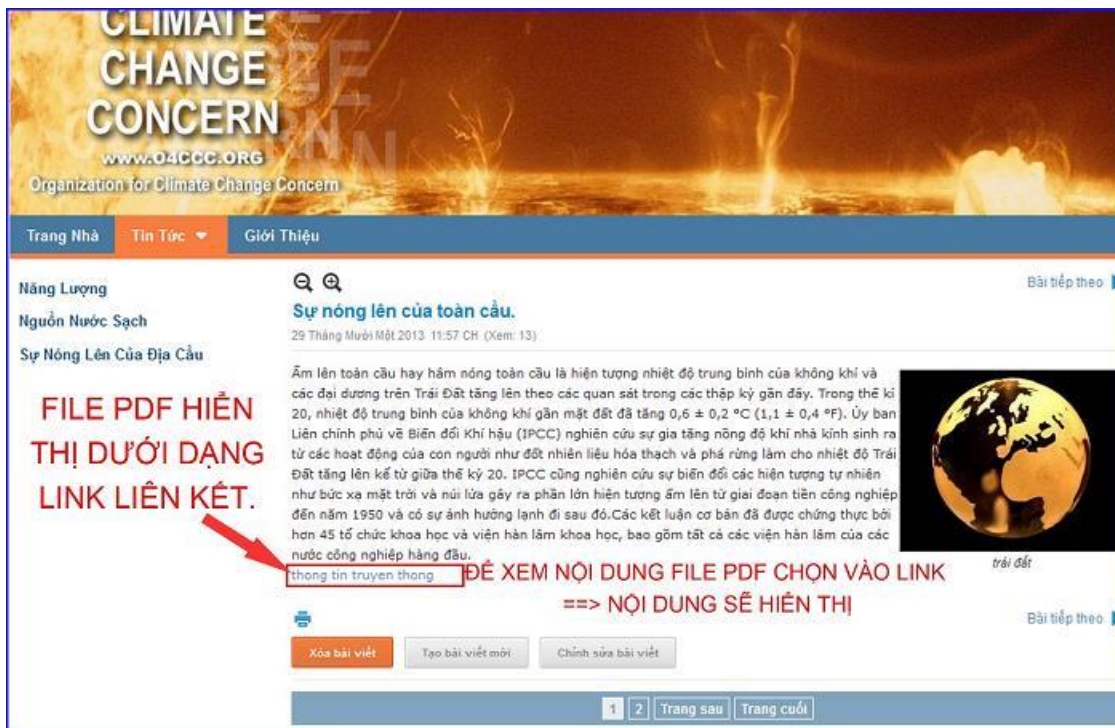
CLIMATE CHANGE CONCERN
WWW.O4CCC.ORG
Organization for Climate Change Concern

Trang Nhà | Tin Tức | Giới Thiệu

Năng Lượng
Nguồn Nước Sạch
Sự Nóng Lên Của Địa Cầu

FILE PDF HIỂN THỊ DƯỚI DẠNG LINK LIÊN KẾT.

Bài tiếp theo

Sự nóng lên của toàn cầu.
29 Tháng Mười Một 2013 11:57 CH (Xem: 13)

Ấm lên toàn cầu hay hâm nóng toàn cầu là hiện tượng nhiệt độ trung bình của không khí và các đại dương trên Trái Đất tăng lên theo các quan sát trong các thập kỷ gần đây. Trong thế kỉ 20, nhiệt độ trung bình của không khí gần mặt đất đã tăng 0,6 ± 0,2 °C (1,1 ± 0,4 °F). Ủy ban Liên chính phủ về Biến đổi Khí hậu (IPCC) nghiên cứu sự gia tăng nồng độ khí nhà kính sinh ra từ các hoạt động của con người như đốt nhiên liệu hóa thạch và phá rừng làm cho nhiệt độ Trái Đất tăng lên kể từ giữa thế kỷ 20. IPCC cũng nghiên cứu sự biến đổi các hiện tượng tự nhiên như bức xạ mặt trời và núi lửa gây ra phần lớn hiện tượng ấm lên từ giai đoạn tiền công nghiệp đến năm 1950 và có sự ảnh hưởng lạnh đi sau đó.Các kết luận cơ bản đã được chứng thực bởi hơn 45 tổ chức khoa học và viện hàn lâm khoa học, bao gồm tất cả các viện hàn lâm của các nước công nghiệp hàng đầu.

trái đất

thong tin truyen thong

ĐỂ XEM NỘI DUNG FILE PDF CHỌN VÀO LINK
==> NỘI DUNG SẼ HIỂN THỊ

Bài tiếp theo

Xóa bài viết | Tạo bài viết mới | Chỉnh sửa bài viết

1 | 2 | Trang sau | Trang cuối